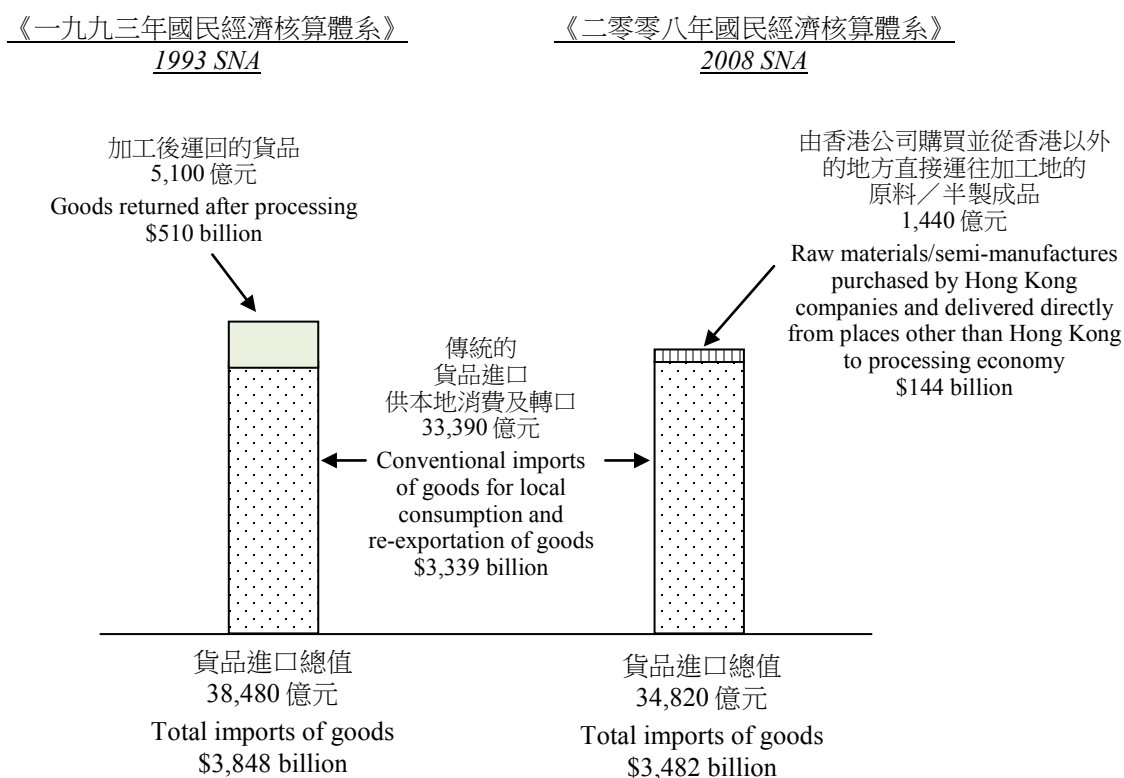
《一九九三年國民經濟核算體系》
1993 SNA

《二零零八年國民經濟核算體系》
2008 SNA

加工後運回的貨品
5,100 億元
Goods returned after processing
$510 billion

由香港公司購買並從香港以外的地方直接運往加工地的原料／半製成品
1,440 億元
Raw materials/semi-manufactures purchased by Hong Kong companies and delivered directly from places other than Hong Kong to processing economy
$144 billion

傳統的
貨品進口
供本地消費及轉口
33,390 億元
Conventional imports of goods for local consumption and re-exportation of goods
$3,339 billion

貨品進口總值
38,480 億元
Total imports of goods
$3,848 billion

貨品進口總值
34,820 億元
Total imports of goods
$3,482 billion